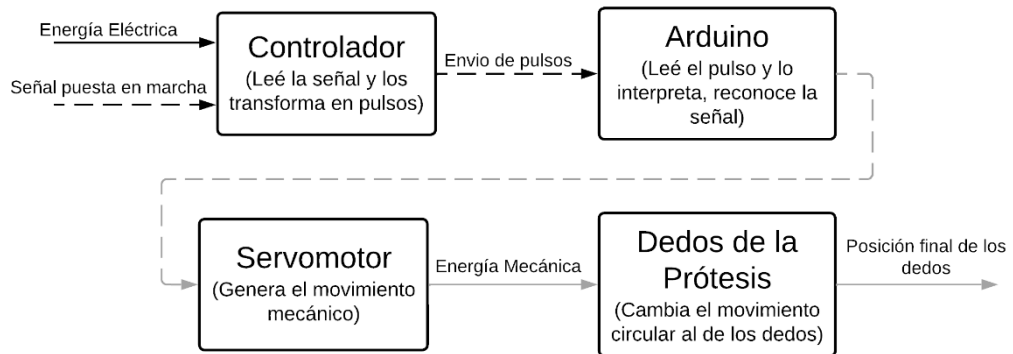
Energía Eléctrica

Señal puesta en marcha

Controlador
(Leé la señal y los transforma en pulsos)

Envio de pulsos

Arduino
(Leé el pulso y lo interpreta, reconoce la señal)

Servomotor
(Genera el movimiento mecánico)

Energía Mecánica

Dedos de la Prótesis
(Cambia el movimiento circular al de los dedos)

Posición final de los dedos